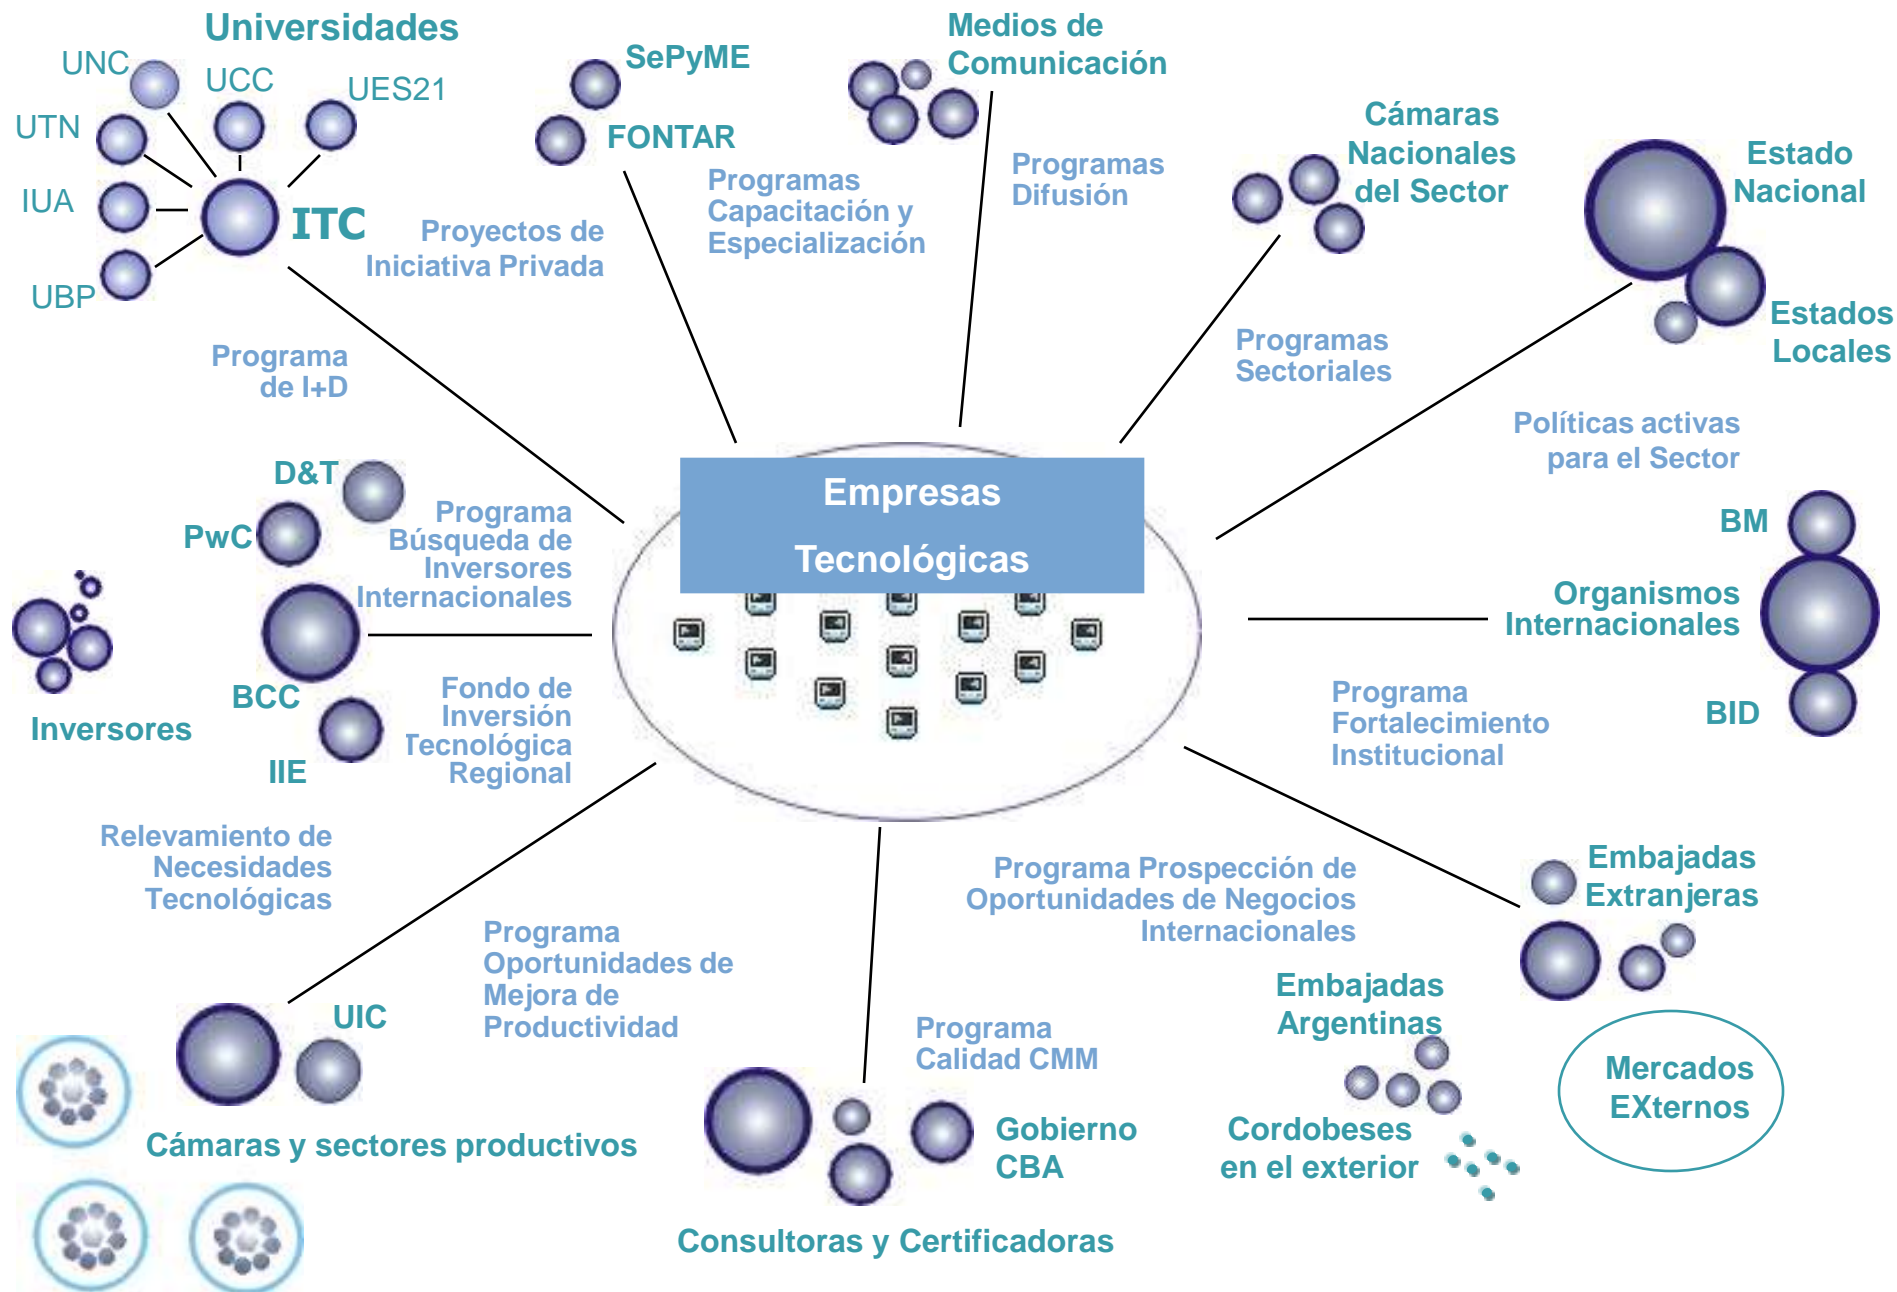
Universidades

UNC

UCC

UES21

UTN

IUA

ITC

UBP

SePyME

FONTAR

Medios de Comunicación

Programas Capacitación y Especialización

Programas Difusión

Cámaras Nacionales del Sector

Estado Nacional

Estados Locales

Proyectos de Iniciativa Privada

Programa de I+D

Programas Sectoriales

Políticas activas para el Sector

D&T

PwC

Programa Búsqueda de Inversores Internacionales

Empresas

Tecnológicas

BM

Organismos Internacionales

Inversores

BCC

IIE

Fondo de Inversión Tecnológica Regional

Programa Fortalecimiento Institucional

BID

Relevamiento de Necesidades Tecnológicas

Programa Prospección de Oportunidades de Negocios Internacionales

Embajadas Extranjeras

Programa Oportunidades de Mejora de Productividad

UIC

Embajadas Argentinas

Programa Calidad CMM

Mercados EXternos

Cámaras y sectores productivos

Gobierno CBA

Cordobeses en el exterior

Consultoras y Certificadoras